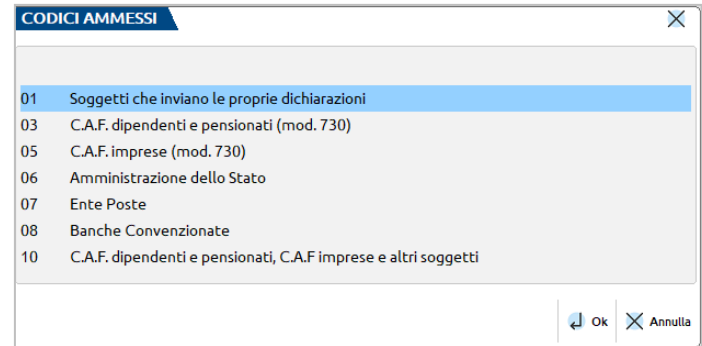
CODICI AMMESSI

01 Soggetti che inviano le proprie dichiarazioni
03 C.A.F. dipendenti e pensionati (mod. 730)
05 C.A.F. imprese (mod. 730)
06 Amministrazione dello Stato
07 Ente Poste
08 Banche Convenzionate
10 C.A.F. dipendenti e pensionati, C.A.F imprese e altri soggetti

Ok
Annulla